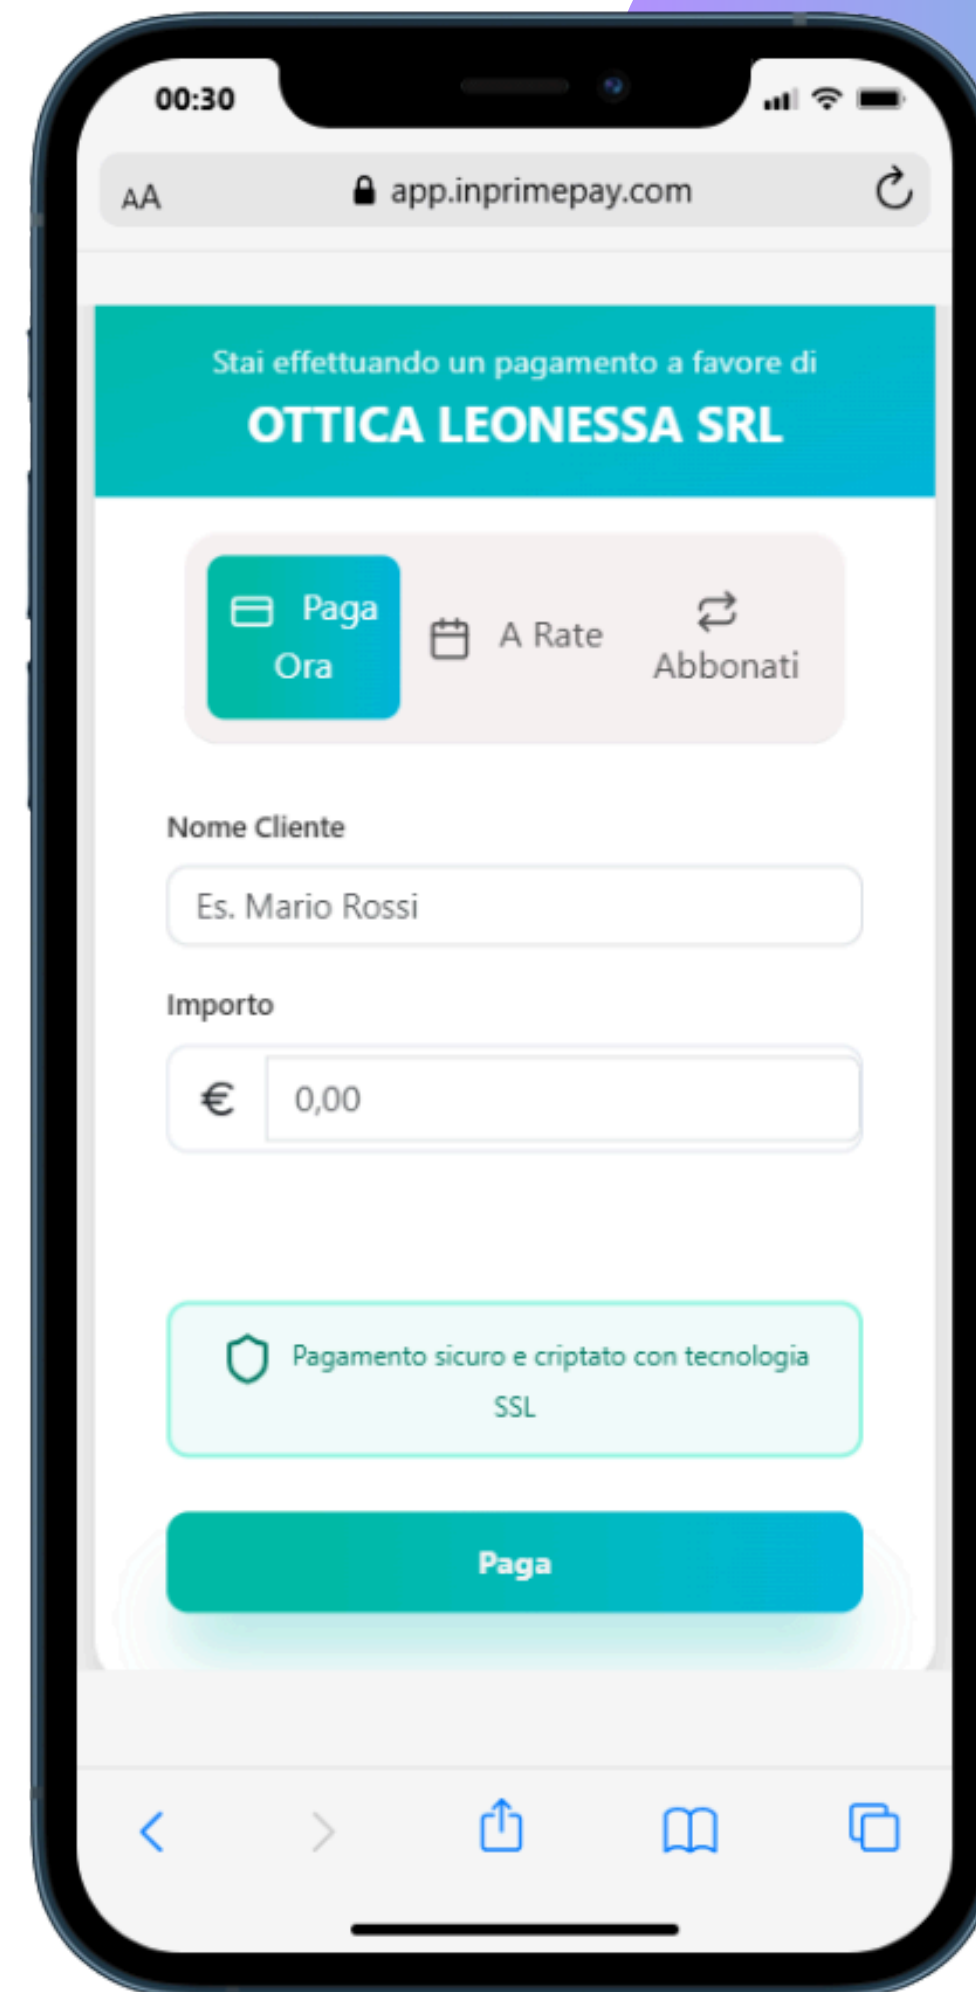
00:30

AA app.inprimepay.com

Stai effettuando un pagamento a favore di
OTTICA LEONESSA SRL

Paga Ora
A Rate
Abbonati

Nome Cliente
Es. Mario Rossi

Importo
€ 0,00

Pagamento sicuro e criptato con tecnologia SSL

Paga